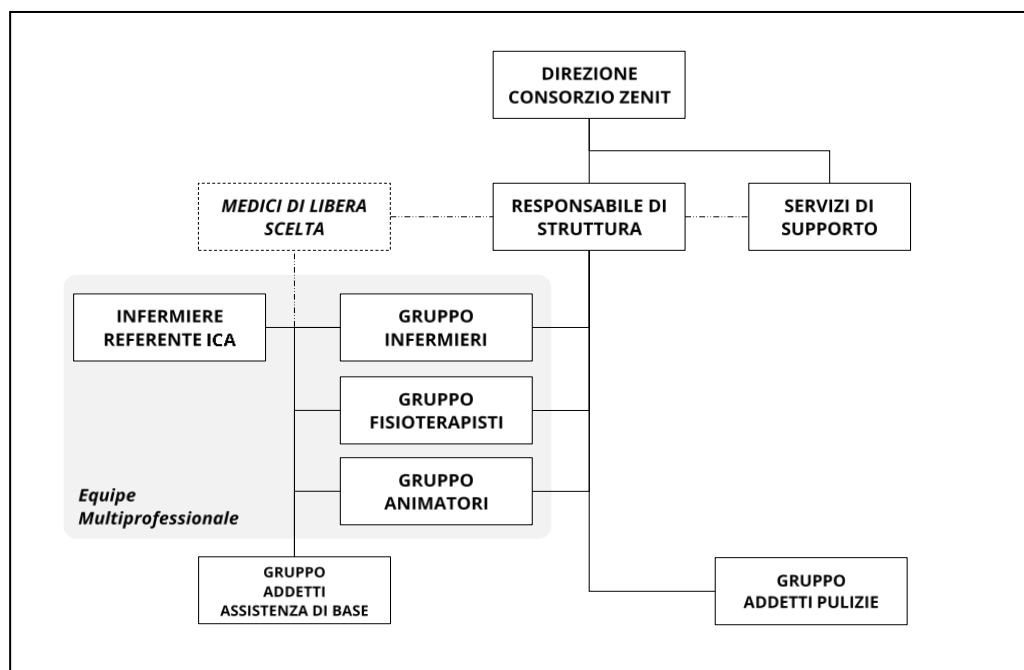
DIREZIONE CONSORZIO ZENIT

MEDICI DI LIBERA SCELTA

RESPONSABILE DI STRUTTURA

SERVIZI DI SUPPORTO

INFERMIERE REFERENTE ICA

GRUPPO INFERMIERI

GRUPPO FISIOTERAPISTI

GRUPPO ANIMATORI

Equipe Multiprofessionale

GRUPPO ADDETTI ASSISTENZA DI BASE

GRUPPO ADDETTI PULIZIE